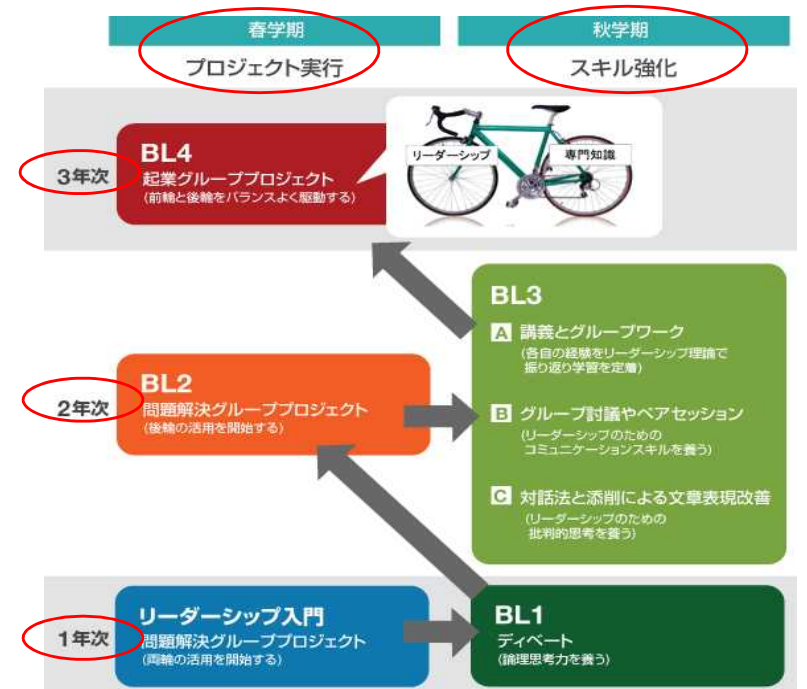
春学期
プロジェクト実行

秋学期
スキル強化

3年次
BL4
起業グループプロジェクト
(前輪と後輪をバランスよく駆動する)

リーダーシップ
専門知識

BL3
A 講義とグループワーク
(各自の経験をリーダーシップ理論で振り返り学習を定着)
B グループ討議やペアセッション
(リーダーシップのためのコミュニケーションスキルを養う)
C 対話法と添削による文章表現改善
(リーダーシップのための批判的思考を養う)

2年次
BL2
問題解決グループプロジェクト
(後輪の活用を開始する)

1年次
リーダーシップ入門
問題解決グループプロジェクト
(両輪の活用を開始する)

BL1
ディベート
(論理思考力を養う)